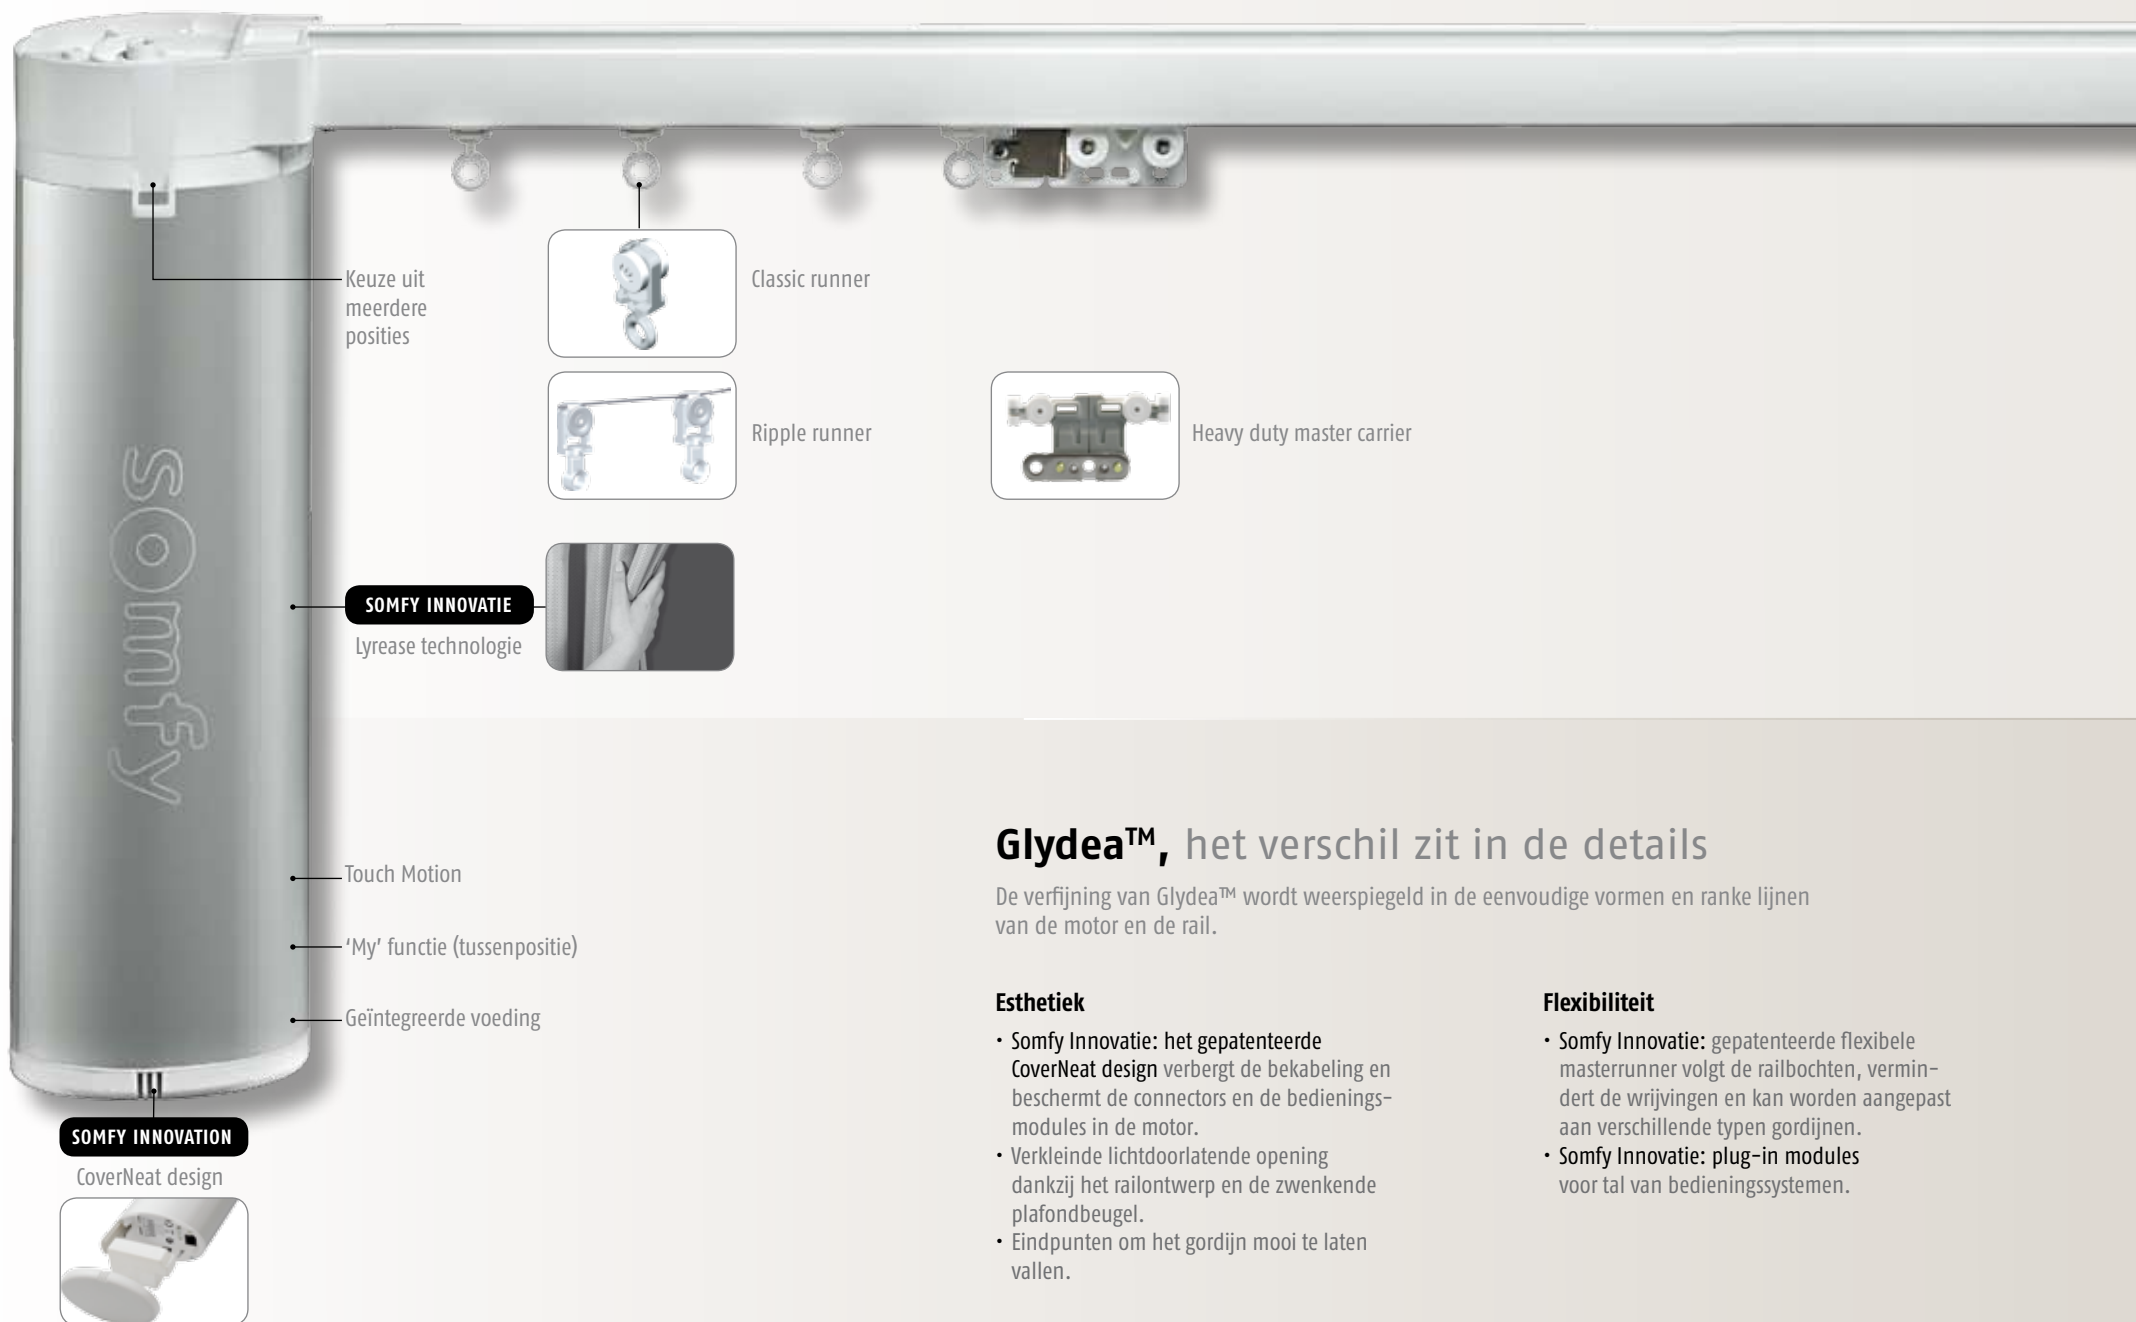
Keuze uit meerdere posities

Classic runner

Ripple runner

Heavy duty master carrier

somfy

SOMFY INNOVATIE

Lyrease technologie

Touch Motion

'My' functie (tussenpositie)

Geïntegreerde voeding

SOMFY INNOVATION

CoverNeat design

Glydea™, het verschil zit in de details

De verfijning van Glydea™ wordt weerspiegeld in de eenvoudige vormen en ranke lijnen van de motor en de rail.

Esthetiek

• Somfy Innovatie: het gepatenteerde CoverNeat design verbergt de bekabeling en beschermt de connectors en de bedieningsmodules in de motor.
• Verkleinde lichtdoorlatende opening dankzij het railontwerp en de zwenkende plafondbeugel.
• Eindpunten om het gordijn mooi te laten vallen.

Flexibiliteit

• Somfy Innovatie: gepatenteerde flexibele masterrunner volgt de railbochten, vermindert de wrijvingen en kan worden aangepast aan verschillende typen gordijnen.
• Somfy Innovatie: plug-in modules voor tal van bedieningssystemen.